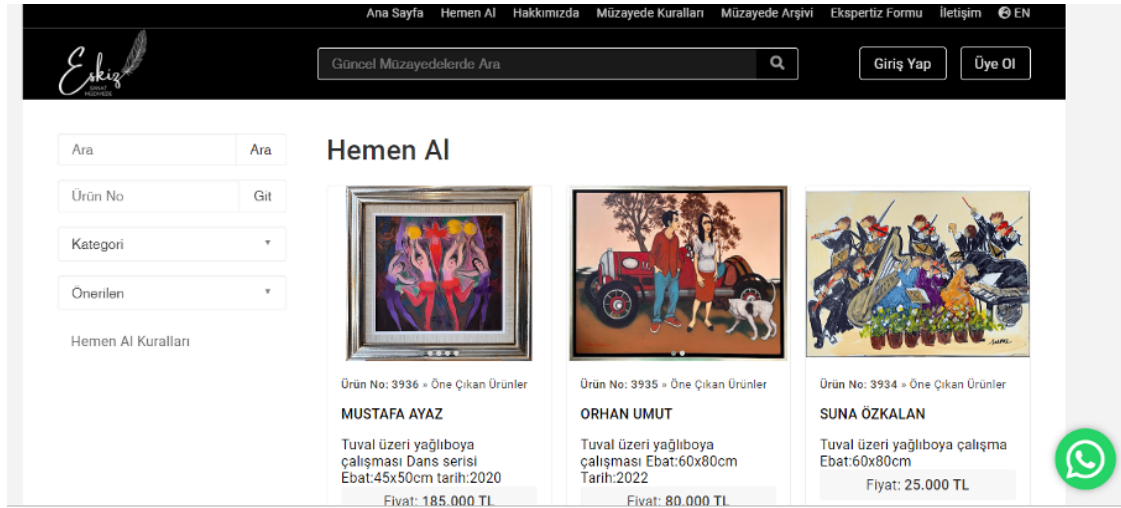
Ana Sayfa Hemen Al Hakkımızda Müzayede Kuralları Müzayede Arşivi Ekspertiz Formu İletişim EN

Eskiz SANAT MÜZAYEDE

Güncel Müzayedelerde Ara

Giriş Yap

Üye Ol

Ara
Ara

Ürün No
Git

Kategori

Önerilen

Hemen Al Kuralları

Hemen Al

Ürün No: 3936 » Öne Çıkan Ürünler

MUSTAFA AYAZ

Tuval üzeri yağlıboya çalışması Dans serisi Ebat:45x50cm tarih:2020

Fiyat: 185.000 TL

Ürün No: 3935 » Öne Çıkan Ürünler

ORHAN UMUT

Tuval üzeri yağlıboya çalışması Ebat:60x80cm Tarih:2022

Fiyat: 80.000 TL

Ürün No: 3934 » Öne Çıkan Ürünler

SUNA ÖZKALAN

Tuval üzeri yağlıboya çalışma Ebat:60x80cm

Fiyat: 25.000 TL